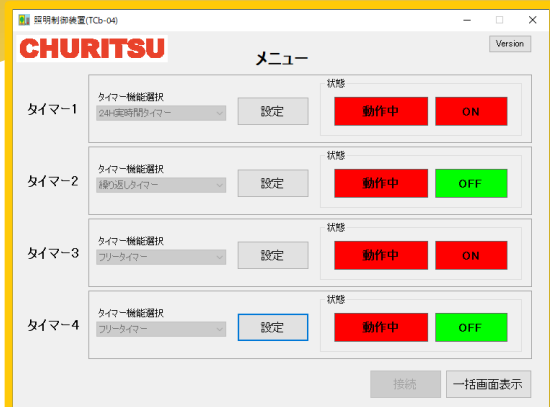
照明制御装置(TCb-04)

CHURITSU

Version

メニュー

タイマー1
タイマー機能選択
24H実時間タイマー
設定
状態
動作中
ON

タイマー2
タイマー機能選択
繰り返しタイマー
設定
状態
動作中
OFF

タイマー3
タイマー機能選択
フリータイマー
設定
状態
動作中
ON

タイマー4
タイマー機能選択
フリータイマー
設定
状態
動作中
OFF

接続
一括画面表示